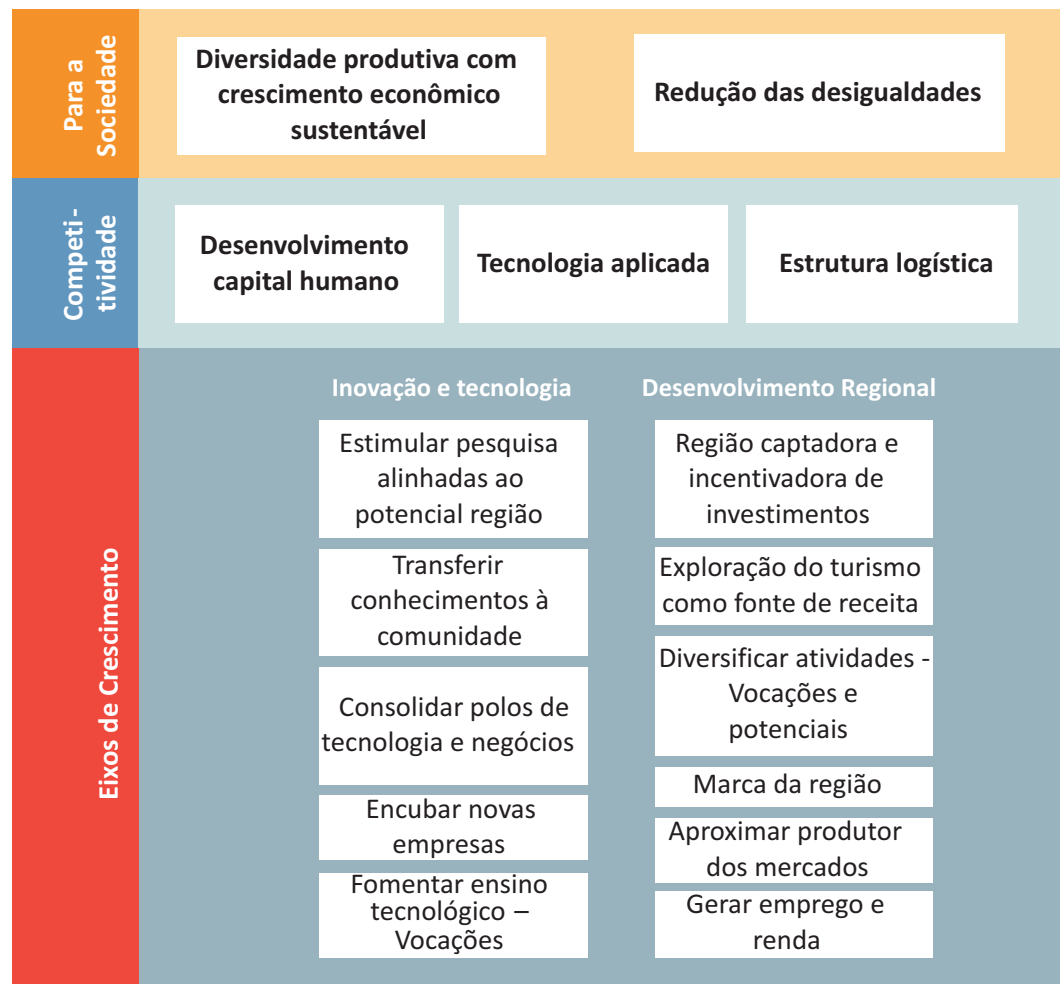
Para a Sociedade

Diversidade produtiva com crescimento econômico sustentável

Redução das desigualdades

Competitividade

Desenvolvimento capital humano

Tecnologia aplicada

Estrutura logística

Eixos de Crescimento

Inovação e tecnologia

Estimular pesquisa alinhadas ao potencial região

Transferir conhecimentos à comunidade

Consolidar polos de tecnologia e negócios

Encubar novas empresas

Fomentar ensino tecnológico – Vocações

Desenvolvimento Regional

Região captadora e incentivadora de investimentos

Exploração do turismo como fonte de receita

Diversificar atividades - Vocações e potenciais

Marca da região

Aproximar produtor dos mercados

Gerar emprego e renda